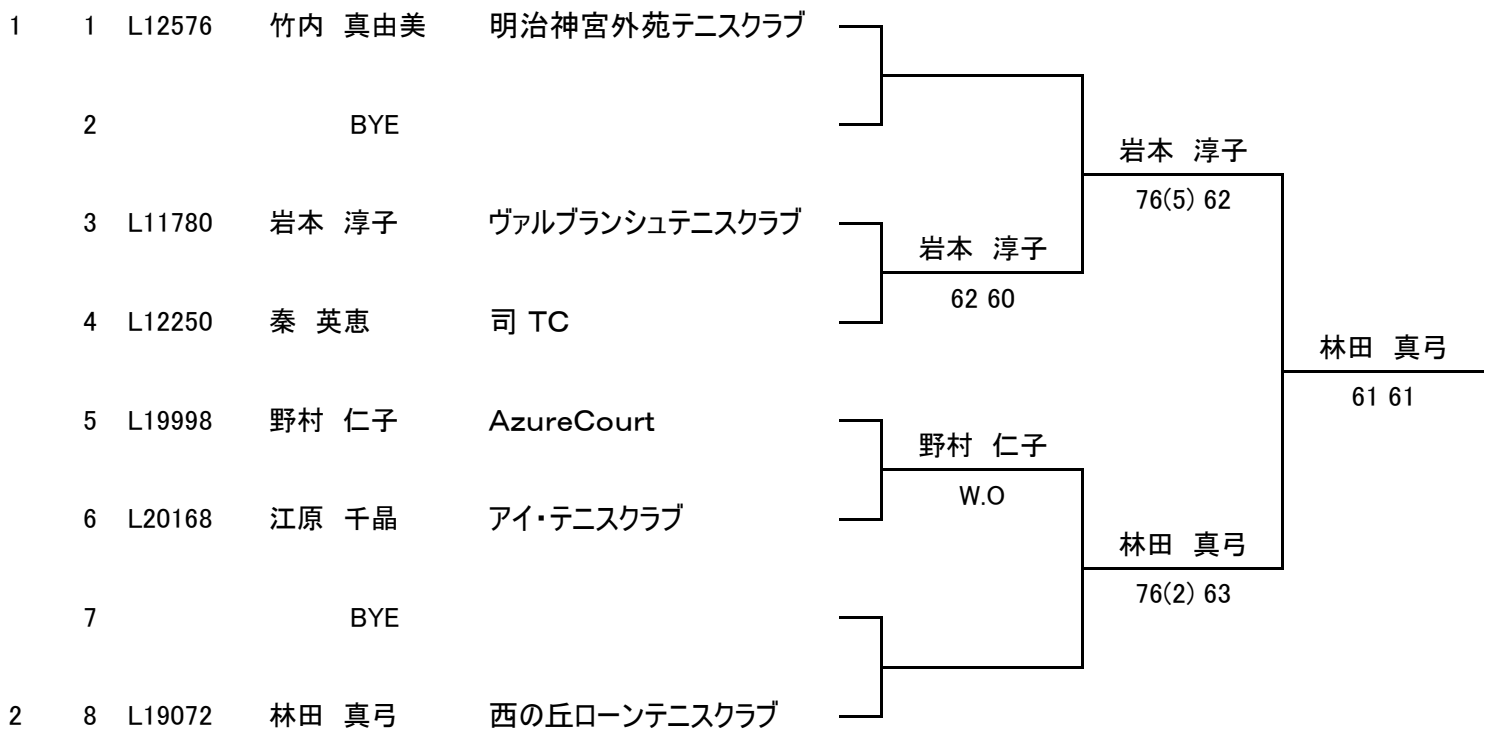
1 1 L12576 竹内 真由美 明治神宮外苑テニスクラブ

2 BYE

3 L11780 岩本 淳子 ヴァルブランシュテニスクラブ

4 L12250 秦 英恵 司 TC

5 L19998 野村 仁子 AzureCourt

6 L20168 江原 千晶 アイ・テニスクラブ

7 BYE

2 8 L19072 林田 真弓 西の丘ローンテニスクラブ

岩本 淳子
62 60

野村 仁子
W.O

岩本 淳子
76(5) 62

林田 真弓
76(2) 63

林田 真弓
61 61